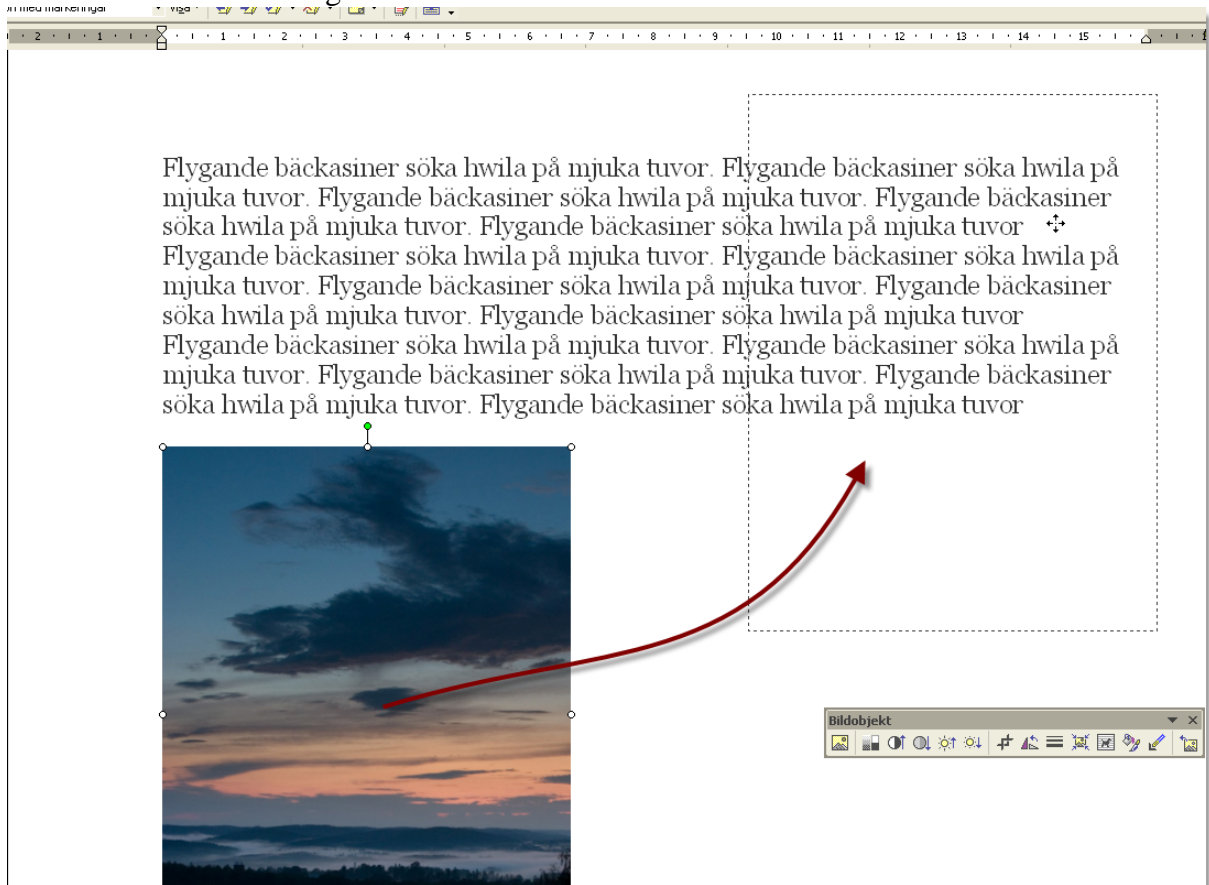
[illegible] med markeringar · Visa ·

2 · 1 · 1 · 2 · 3 · 4 · 5 · 6 · 7 · 8 · 9 · 10 · 11 · 12 · 13 · 14 · 15

Flygande bäckasiner söka hwila på mjuka tuvor. Flygande bäckasiner söka hwila på mjuka tuvor. Flygande bäckasiner söka hwila på mjuka tuvor. Flygande bäckasiner söka hwila på mjuka tuvor. Flygande bäckasiner söka hwila på mjuka tuvor Flygande bäckasiner söka hwila på mjuka tuvor. Flygande bäckasiner söka hwila på mjuka tuvor. Flygande bäckasiner söka hwila på mjuka tuvor. Flygande bäckasiner söka hwila på mjuka tuvor. Flygande bäckasiner söka hwila på mjuka tuvor Flygande bäckasiner söka hwila på mjuka tuvor. Flygande bäckasiner söka hwila på mjuka tuvor. Flygande bäckasiner söka hwila på mjuka tuvor. Flygande bäckasiner söka hwila på mjuka tuvor. Flygande bäckasiner söka hwila på mjuka tuvor

Bildobjekt